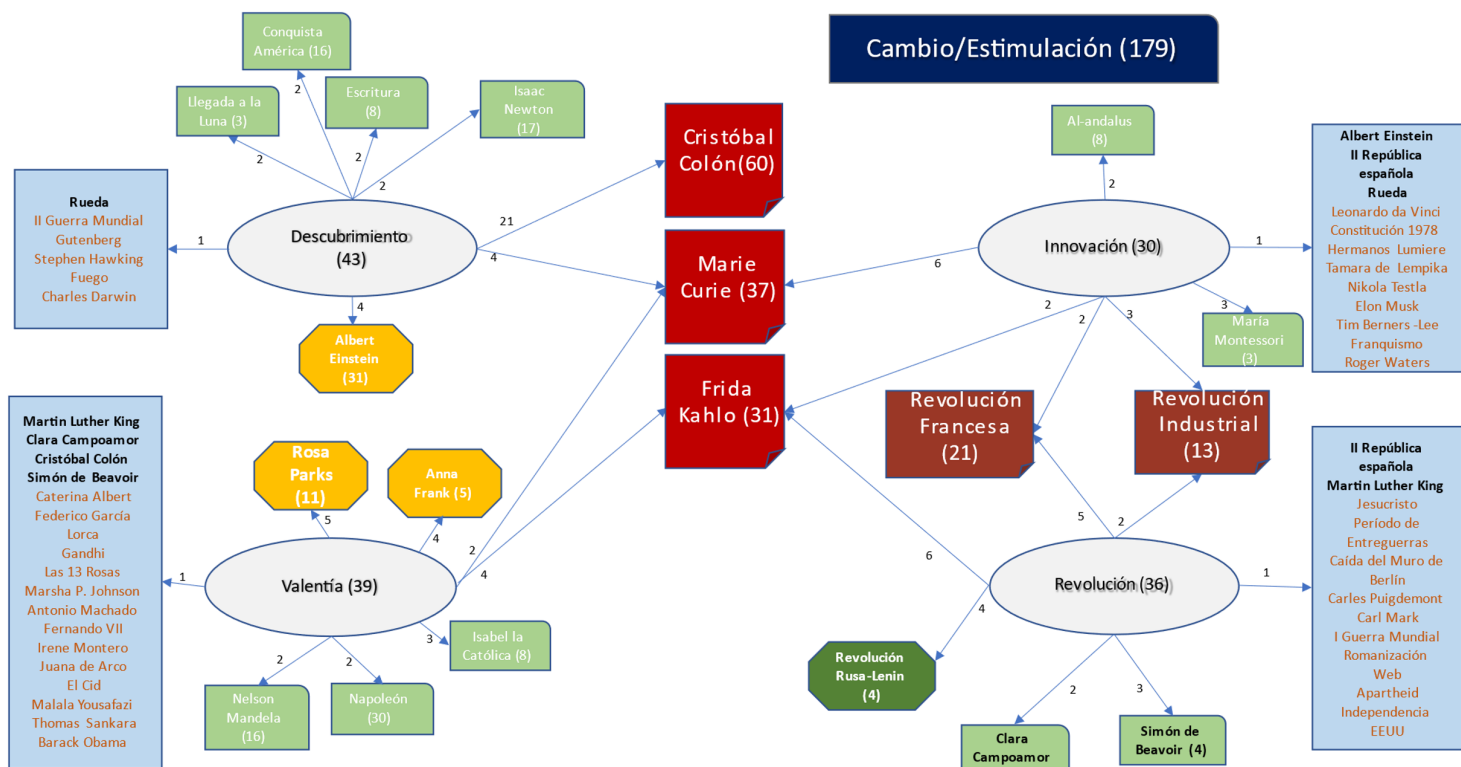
Cambio/Estimulación (179)

Conquista América (16)

Llegada a la Luna (3)

Escritura (8)

Isaac Newton (17)

2
2
2
2

Rueda
II Guerra Mundial
Gutenberg
Stephen Hawking
Fuego
Charles Darwin

1

Descubrimiento (43)

4

Albert Einstein (31)

21
4

Cristóbal Colón(60)

Marie Curie (37)

Frida Kahlo (31)

Al-andalus (8)

2

Albert Einstein
II República española
Rueda
Leonardo da Vinci
Constitución 1978
Hermanos Lumiere
Tamara de Lempika
Nikola Testla
Elon Musk
Tim Berners -Lee
Franquismo
Roger Waters

6

Innovación (30)

1

2
2
3
3

María Montessori (3)

Revolución Francesa (21)

Revolución Industrial (13)

Martin Luther King
Clara Campoamor
Cristóbal Colón
Simón de Beavoir
Caterina Albert
Federico García Lorca
Gandhi
Las 13 Rosas
Marsha P. Johnson
Antonio Machado
Fernando VII
Irene Montero
Juana de Arco
El Cid
Malala Yousafazi
Thomas Sankara
Barack Obama

Rosa Parks (11)

Anna Frank (5)

5
4
2
4

1

Valentía (39)

3

Isabel la Católica (8)

2
2

Nelson Mandela (16)

Napoleón (30)

II República española
Martin Luther King
Jesucristo
Período de Entreguerras
Caída del Muro de Berlín
Carles Puigdemont
Carl Mark
I Guerra Mundial
Romanización
Web
Apartheid
Independencia EEUU

5
2

6

Revolución (36)

1

4

Revolución Rusa-Lenin (4)

2
3

Clara Campoamor

Simón de Beavoir (4)